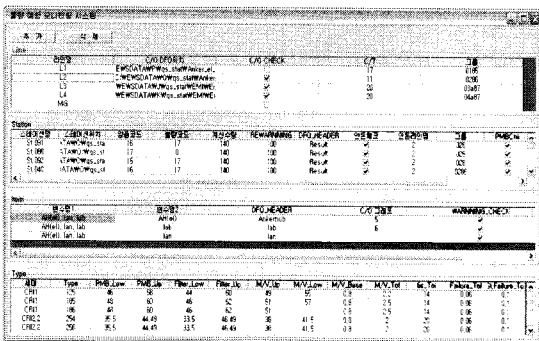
불량 검증 모니터링 시스템

추 가 | 삭 제

Line

| 라인명 | C/O DFOR로 | C/O CHECK | C/T | |
|---|---|---|---|---|
| L1 | E:WSDATAWWqs_staWAWres.el... | ✓ | 17 | 0180 |
| L2 | C:WEWSDATAWWqs_staWAWres | ✓ | 11 | 0296 |
| L3 | WEWSDATAWWqs_staWEMWE | ✓ | 20 | 04a87 |
| L4 | WEWSDATAWWqs_staWEMWE | ✓ | 20 | 04a87 |
| M6 | | | | |

Station

| 스테이션명 | 스테이션위치 | 검출코드 | 불량코드 | 제산수량 | REWARNING | DFO_HEADER | 결과확인 | 검증단위 | 그룹 | PMB_N |
|---|---|---|---|---|---|---|---|---|---|---|
| ST.091 | ATAWWqs_sta | 16 | 17 | 140 | 100 | Result | ✓ | 2 | 326 | ✓ |
| ST.088 | ATAWWqs_sta | 17 | 0 | 140 | 100 | Result | ✓ | 2 | 326 | ✓ |
| ST.092 | ATAWWqs_sta | 16 | 17 | 140 | 100 | Result | ✓ | 2 | 326 | ✓ |
| ST.04C | ATAWWqs_sta | 16 | 17 | 140 | 100 | Result | ✓ | 2 | 0296 | ✓ |

Item

| 품 명 | 검사항목 | DFO_HEADER | C/T 그룹 | WARNING_CHECK |
|---|---|---|---|---|
| AH(ell,lan,lab | AH(ell | AH(ell)sub | 5 | ✓ |
| AH(ell,lan,lab | lab | lab | 6 | ✓ |
| AH(ell,lan,lab | lan | lan | | ✓ |

Type

| 제명 | Type | PMB_Low | PMB_Up | Fiber_Low | Fiber_Up | M/V_Up | M/V_Low | M/V_Base | M/V_Tol | Ini_Tol | Failure_Tol | Failure_To |
|---|---|---|---|---|---|---|---|---|---|---|---|---|
| CR41 | 185 | 48 | 58 | 44 | 62 | 51 | 57 | 0.8 | 2.5 | 14 | 0.06 | 0.1 |
| CR41 | 195 | 48 | 60 | 46 | 62 | 51 | 57 | 0.8 | 2.5 | 14 | 0.06 | 0.1 |
| CR41 | 185 | 48 | 60 | 46 | 62 | 51 | | 0.8 | 2.5 | 14 | 0.06 | 0.1 |
| CR82.2 | 256 | 35.5 | 44.49 | 33.5 | 46.49 | 36 | 41.5 | 0.8 | 2.5 | 14 | 0.06 | 0.1 |
| CR82.2 | 256 | 35.5 | 44.49 | 33.5 | 46.49 | 36 | 41.5 | 0.8 | 2.5 | 14 | 0.06 | 0.1 |